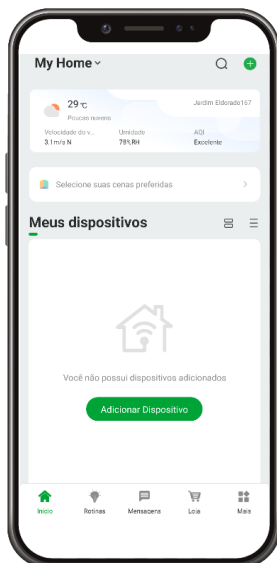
My Home

29 °C
Poucas nuvens

Jardim Eldorado167

Velocidade do v...
3.1 m/s N

Umidade
78%RH

AQI
Excelente

Selecione suas cenas preferidas

Meus dispositivos

Você não possui dispositivos adicionados

Adicionar Dispositivo

Início
Rotinas
Mensagens
Loja
Mais